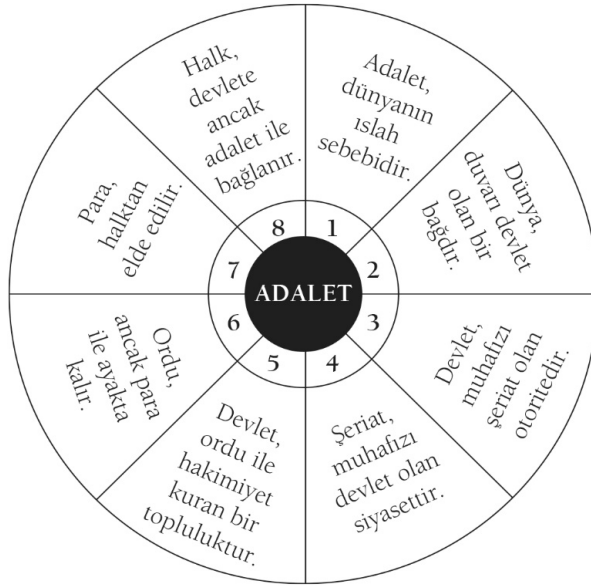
ADALET

1
Adalet, dünyanın ıslah sebebidir.

2
Dünya, duvarı devlet olan bir bağdır.

3
Devlet, muhafızı şeriat olan otoritedir.

4
Şeriat, muhafızı devlet olan siyasettir.

5
Devlet, ordu ile hakimiyet kuran bir topluluktur.

6
Ordu, ancak para ile ayakta kalır.

7
Para, halktan elde edilir.

8
Halk, devlete ancak adalet ile bağlanır.